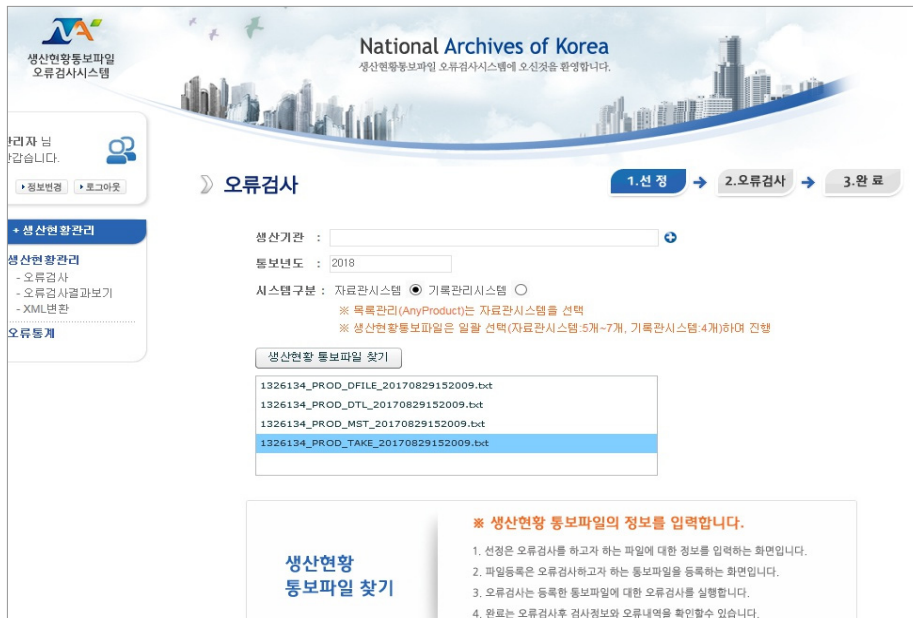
생산현황통보파일
오류검사시스템

National Archives of Korea
생산현황통보파일 오류검사시스템에 오신것을 환영합니다.

관리자 님
반갑습니다.

▸정보변경 ▸로그아웃

+ 생산현황관리

생산현황관리
- 오류검사
- 오류검사결과보기
- XML변환

오류통계

오류검사

1.선 정 → 2.오류검사 → 3.완 료

생산기관 :

통보년도 : 2018

시스템구분 : 자료관시스템 ◉ 기록관리시스템 ○

※ 목록관리(AnyProduct)는 자료관시스템을 선택
※ 생산현황통보파일은 일괄 선택(자료관시스템:5개~7개, 기록관시스템:4개)하여 진행

생산현황 통보파일 찾기

1326134_PROD_DFILE_20170829152009.txt
1326134_PROD_DTL_20170829152009.txt
1326134_PROD_MST_20170829152009.txt
1326134_PROD_TAKE_20170829152009.txt

생산현황
통보파일 찾기

※ 생산현황 통보파일의 정보를 입력합니다.

1. 선정은 오류검사를 하고자 하는 파일에 대한 정보를 입력하는 화면입니다.
2. 파일등록은 오류검사하고자 하는 통보파일을 등록하는 화면입니다.
3. 오류검사는 등록한 통보파일에 대한 오류검사를 실행합니다.
4. 완료는 오류검사후 검사정보와 오류내역을 확인할수 있습니다.